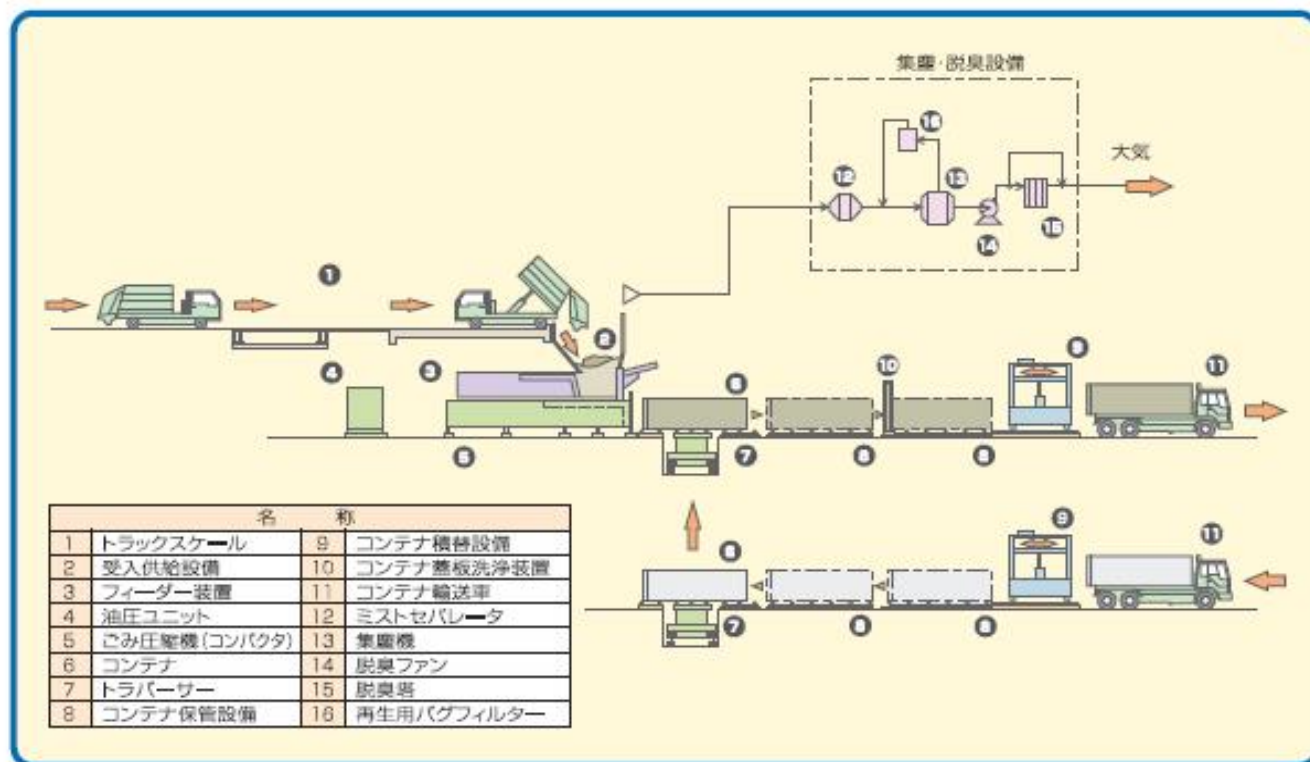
集塵·脱臭設備

大気

16

12

13

14

15

1

2

3

4

5

6

7

8

8

9

10

11

6

7

8

8

9

11

| 名 | 称 | | |
|---|---|---|---|
| 1 | トラックスケール | 9 | コンテナ積替設備 |
| 2 | 受入供給設備 | 10 | コンテナ蓋板洗浄装置 |
| 3 | フィーダー装置 | 11 | コンテナ輸送車 |
| 4 | 油圧ユニット | 12 | ミストセパレータ |
| 5 | ごみ圧縮機(コンパクタ) | 13 | 集塵機 |
| 6 | コンテナ | 14 | 脱臭ファン |
| 7 | トラバーサー | 15 | 脱臭塔 |
| 8 | コンテナ保管設備 | 16 | 再生用バグフィルター |